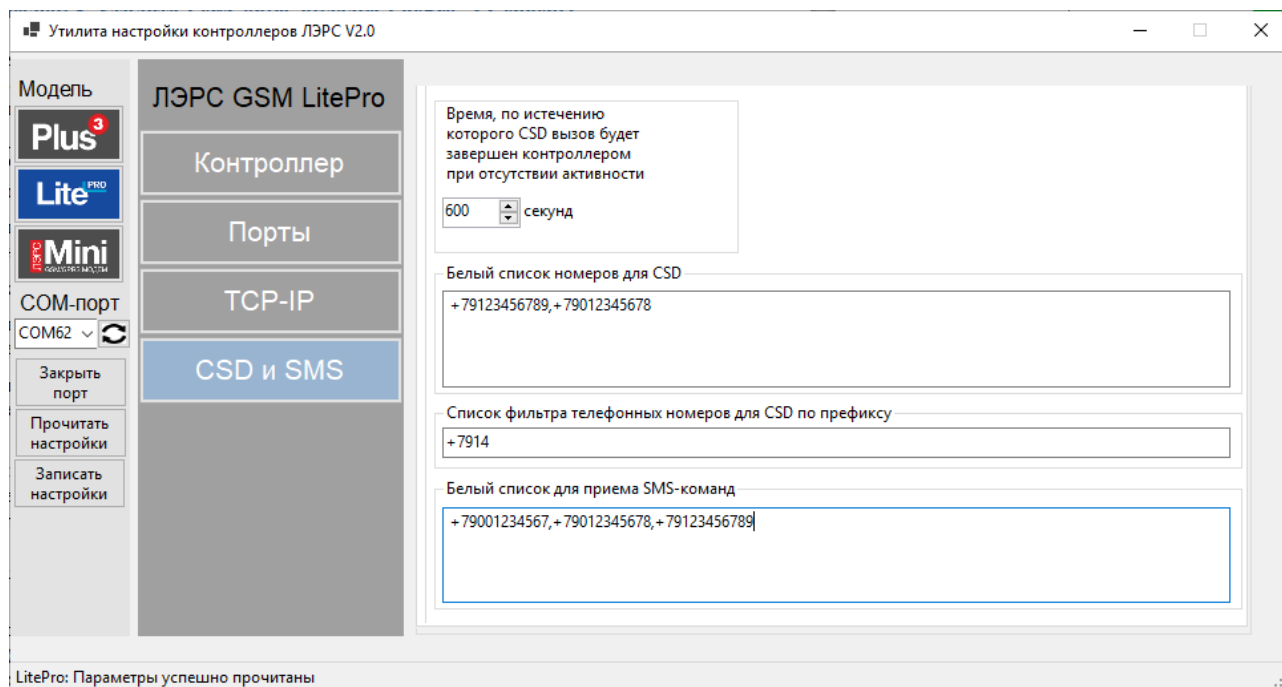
Утилита настройки контроллеров ЛЭРС V2.0

Модель

Plus 3

Lite PRO

Mini

COM-порт

COM62

Закрыть порт

Прочитать настройки

Записать настройки

ЛЭРС GSM LitePro

Контроллер

Порты

TCP-IP

CSD и SMS

Время, по истечению которого CSD вызов будет завершен контроллером при отсутствии активности

600 секунд

Белый список номеров для CSD

+79123456789,+79012345678

Список фильтра телефонных номеров для CSD по префиксу

+7914

Белый список для приема SMS-команд

+79001234567,+79012345678,+79123456789

LitePro: Параметры успешно прочитаны